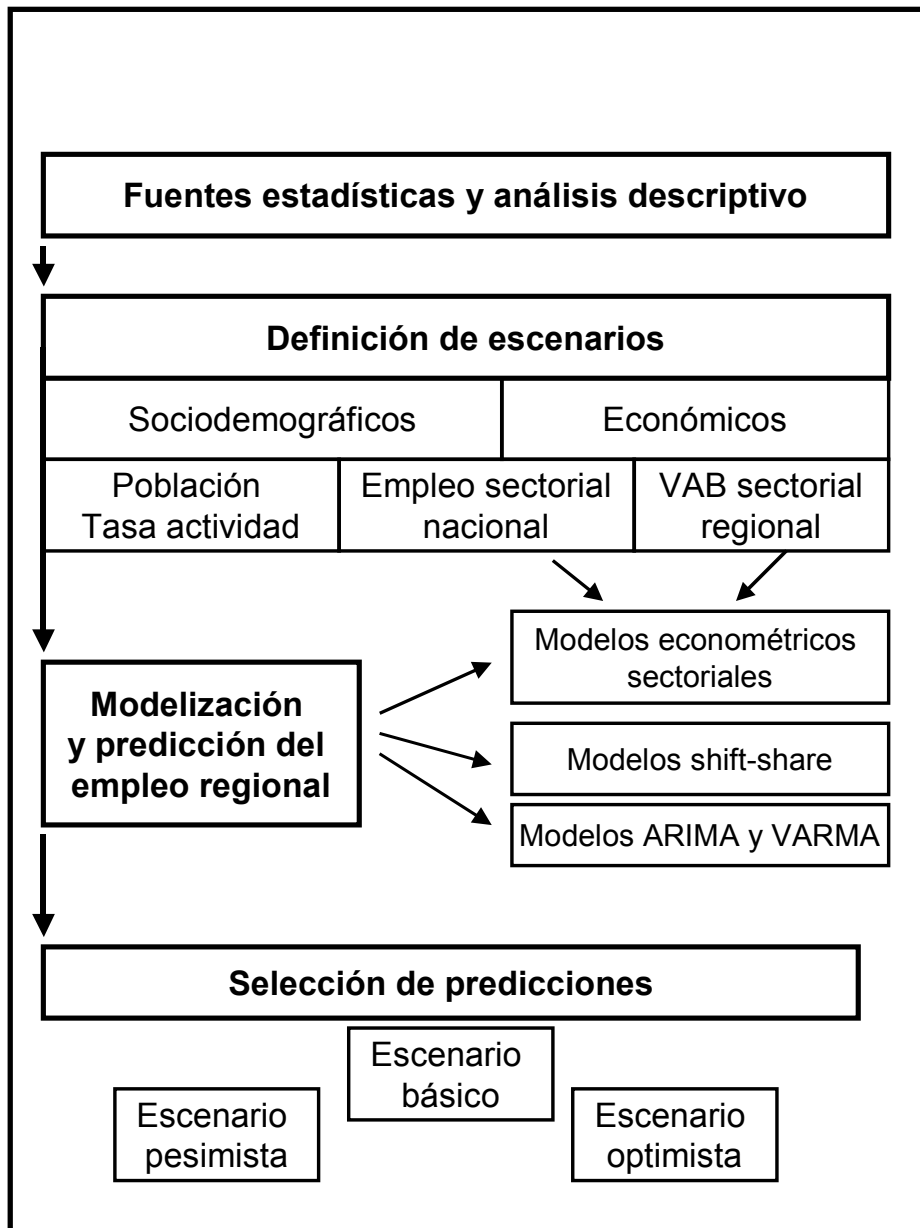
Fuentes estadísticas y análisis descriptivo

Definición de escenarios

| Sociodemográficos | | Económicos |
|---|---|---|
| Población Tasa actividad | Empleo sectorial nacional | VAB sectorial regional |

Modelos econométricos sectoriales

Modelización y predicción del empleo regional

Modelos shift-share

Modelos ARIMA y VARMA

Selección de predicciones

Escenario básico

Escenario pesimista

Escenario optimista